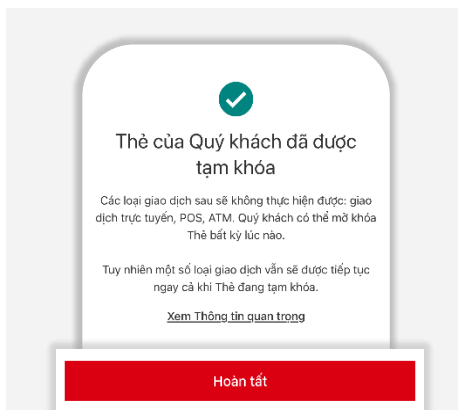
Thẻ của Quý khách đã được tạm khóa

Các loại giao dịch sau sẽ không thực hiện được: giao dịch trực tuyến, POS, ATM. Quý khách có thể mở khóa Thẻ bất kỳ lúc nào.

Tuy nhiên một số loại giao dịch vẫn sẽ được tiếp tục ngay cả khi Thẻ đang tạm khóa.

Xem Thông tin quan trọng

Hoàn tất